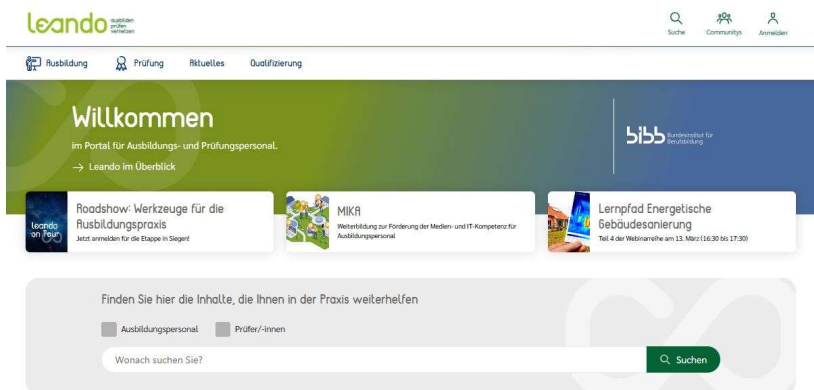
leando ausbilden prüfen vernetzen

Suche Communitys Anmelden

Ausbildung Prüfung Aktuelles Qualifizierung

Willkommen

im Portal für Ausbildungs- und Prüfungspersonal.

→ Leando im Überblick

bibb Bundesinstitut für Berufsbildung

leando on Tour

Roadshow: Werkzeuge für die Ausbildungspraxis

Jetzt anmelden für die Etappe in Siegen!

MIKA

Weiterbildung zur Förderung der Medien- und IT-Kompetenz für Ausbildungspersonal

Lernpfad Energetische Gebäudesanierung

Teil 4 der Webinarreihe am 13. März (16:30 bis 17:30)

Finden Sie hier die Inhalte, die Ihnen in der Praxis weiterhelfen

Ausbildungspersonal Prüfer/-innen

Wonach suchen Sie?

Suchen